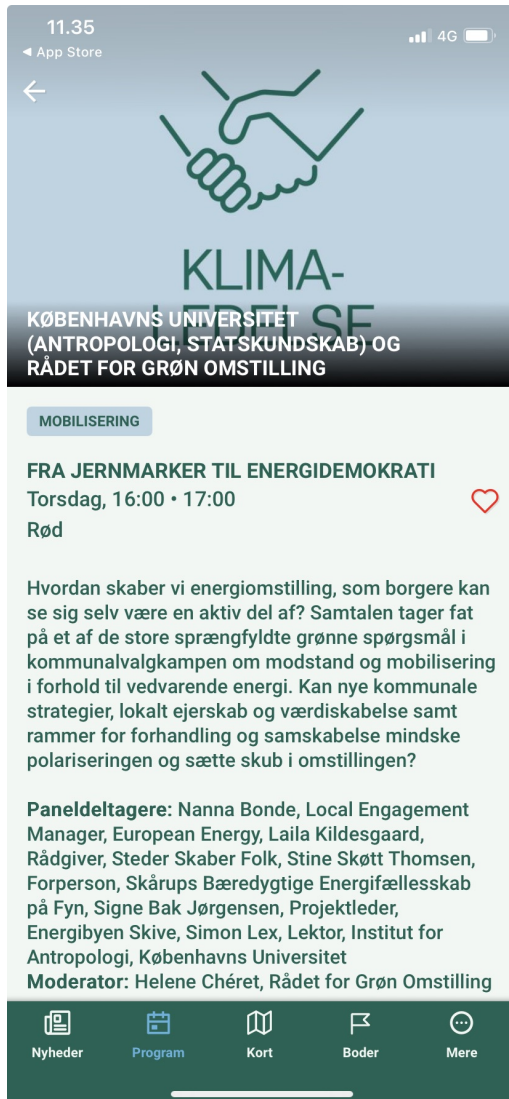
11.35
◀ App Store
4G

KLIMA-
LEDELSE

KØBENHAVNS UNIVERSITET (ANTROPOLOGI, STATSKUNDSKAB) OG RÅDET FOR GRØN OMSTILLING

MOBILISERING

FRA JERNMARKER TIL ENERGIDEMOKRATI
Torsdag, 16:00 • 17:00
Rød

Hvordan skaber vi energiomstilling, som borgere kan se sig selv være en aktiv del af? Samtalen tager fat på et af de store sprængfyldte grønne spørgsmål i kommunalvalgkampen om modstand og mobilisering i forhold til vedvarende energi. Kan nye kommunale strategier, lokalt ejerskab og værdiskabelse samt rammer for forhandling og samskabelse mindske polariseringen og sætte skub i omstillingen?

Paneldeltagere: Nanna Bonde, Local Engagement Manager, European Energy, Laila Kildesgaard, Rådgiver, Steder Skaber Folk, Stine Skøtt Thomsen, Forperson, Skårups Bæredygtige Energifællesskab på Fyn, Signe Bak Jørgensen, Projektleder, Energibyen Skive, Simon Lex, Lektor, Institut for Antropologi, Københavns Universitet
Moderator: Helene Chéret, Rådet for Grøn Omstilling

Nyheder
Program
Kort
Boder
Mere